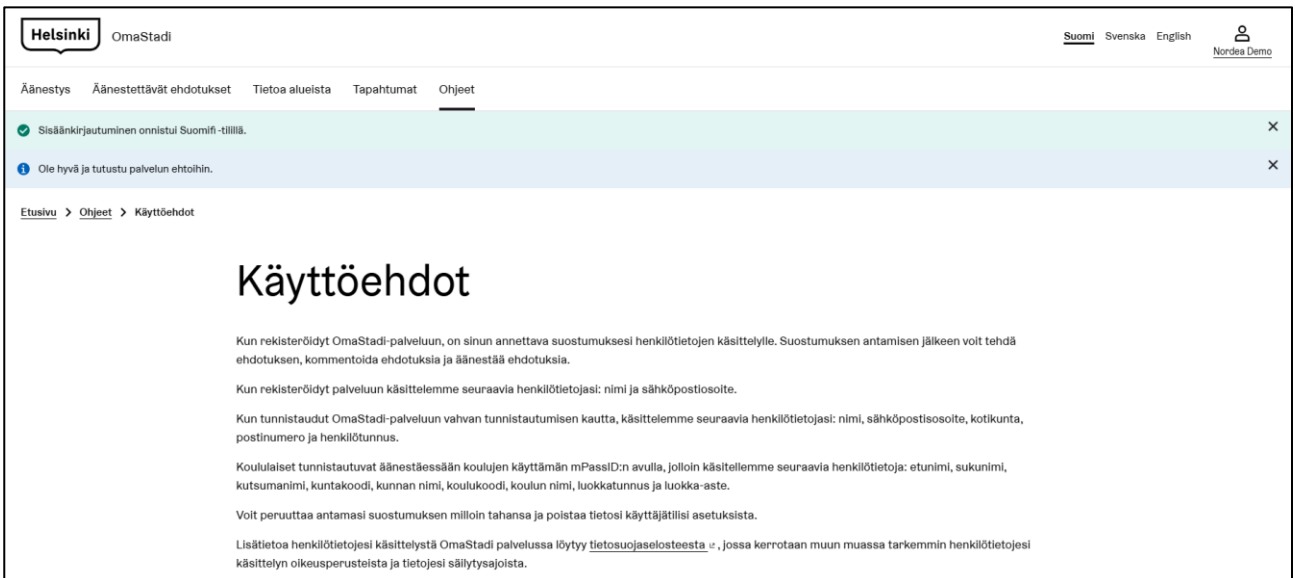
Helsinki OmaStadi

Suomi Svenska English

Nordea Demo

Äänestys Äänestettävät ehdotukset Tietoa alueista Tapahtumat Ohjeet

Sisäänkirjautuminen onnistui Suomifi -tilillä.

×

Ole hyvä ja tutustu palvelun ehtoihin.

×

Etusivu > Ohjeet > Käyttöehdot

Käyttöehdot

Kun rekisteröidyt OmaStadi-palveluun, on sinun annettava suostumuksesi henkilötietojen käsittelylle. Suostumuksen antamisen jälkeen voit tehdä ehdotuksen, kommentoida ehdotuksia ja äänestää ehdotuksia.

Kun rekisteröidyt palveluun käsittelemme seuraavia henkilötietojasi: nimi ja sähköpostiosoite.

Kun tunnistaudut OmaStadi-palveluun vahvan tunnistautumisen kautta, käsittelemme seuraavia henkilötietojasi: nimi, sähköpostisosoite, kotikunta, postinumero ja henkilötunnus.

Koululaiset tunnistautuvat äänestäessään koulujen käyttämän mPassID:n avulla, jolloin käsittelemme seuraavia henkilötietoja: etunimi, sukunimi, kutsumanimi, kuntakoodi, kunnan nimi, koulukoodi, koulun nimi, luokkatunnus ja luokka-aste.

Voit peruuttaa antamasi suostumuksen milloin tahansa ja poistaa tietosi käyttäjätilisi asetuksista.

Lisätietoa henkilötietojesi käsittelystä OmaStadi palvelussa löytyy tietosuojaselosteesta, jossa kerrotaan muun muassa tarkemmin henkilötietojesi käsittelyn oikeusperusteista ja tietojesi säilytysajoista.